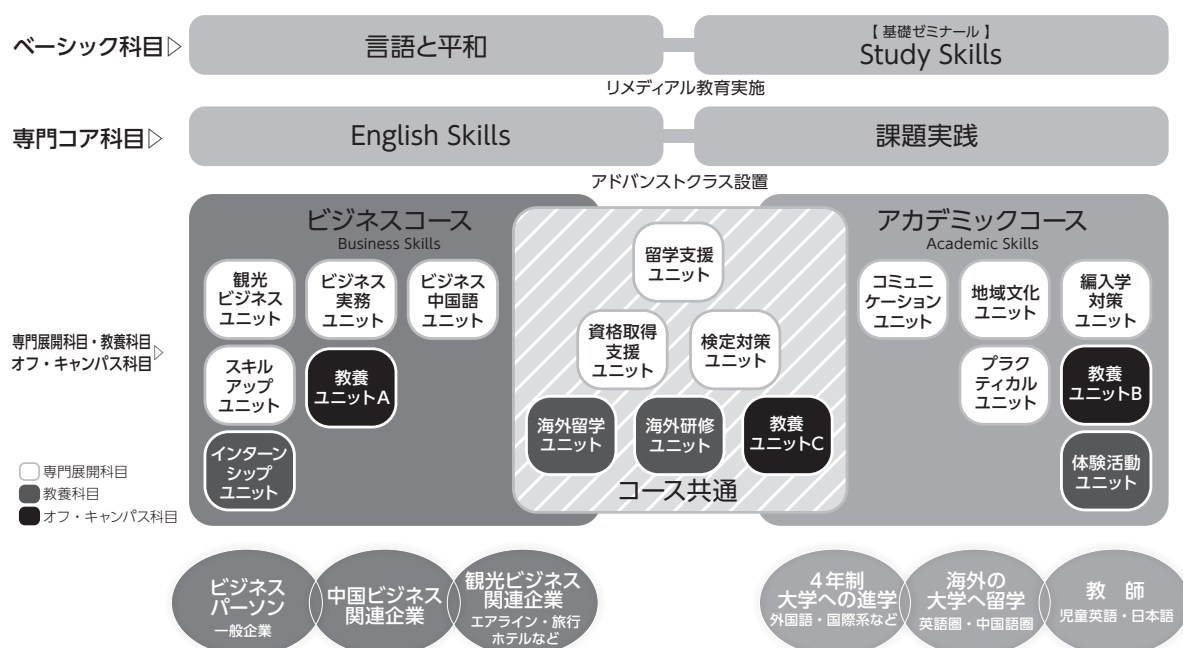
ベーシック科目▷ 言語と平和

【基礎ゼミナール】
Study Skills

リメディアル教育実施

専門コア科目▷ English Skills

課題実践

アドバンストクラス設置

ビジネスコース
Business Skills

観光ビジネスユニット

ビジネス実務ユニット

ビジネス中国語ユニット

スキルアップユニット

教養ユニットA

インターンシップユニット

留学支援ユニット

資格取得支援ユニット

検定対策ユニット

海外留学ユニット

海外研修ユニット

教養ユニットC

コース共通

アカデミックコース
Academic Skills

コミュニケーションユニット

地域文化ユニット

編入学対策ユニット

プラクティカルユニット

教養ユニットB

体験活動ユニット

専門展開科目・教養科目
オフ・キャンパス科目▷

専門展開科目
教養科目
オフ・キャンパス科目

ビジネスパーソン
一般企業

中国ビジネス関連企業

観光ビジネス関連企業
エアライン・旅行ホテルなど

4年制大学への進学
外国語・国際系など

海外の大学へ留学
英語圏・中国語圏

教師
児童英語・日本語